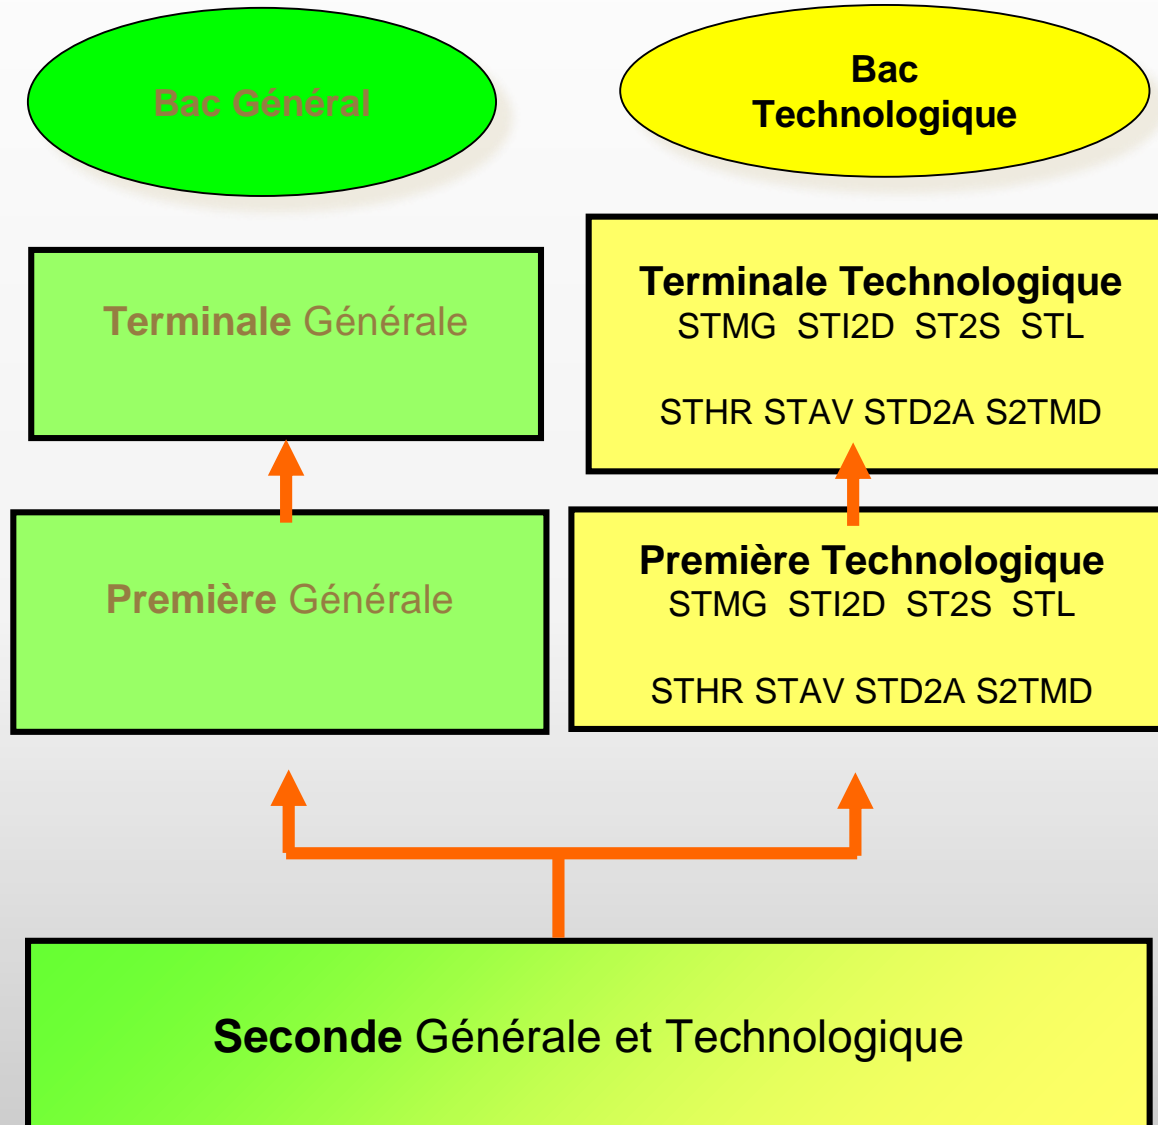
Bac Général

Bac Technologique

Terminale Générale

Terminale Technologique
STMG STI2D ST2S STL

STHR STAV STD2A S2TMD

Première Générale

Première Technologique
STMG STI2D ST2S STL

STHR STAV STD2A S2TMD

Seconde Générale et Technologique